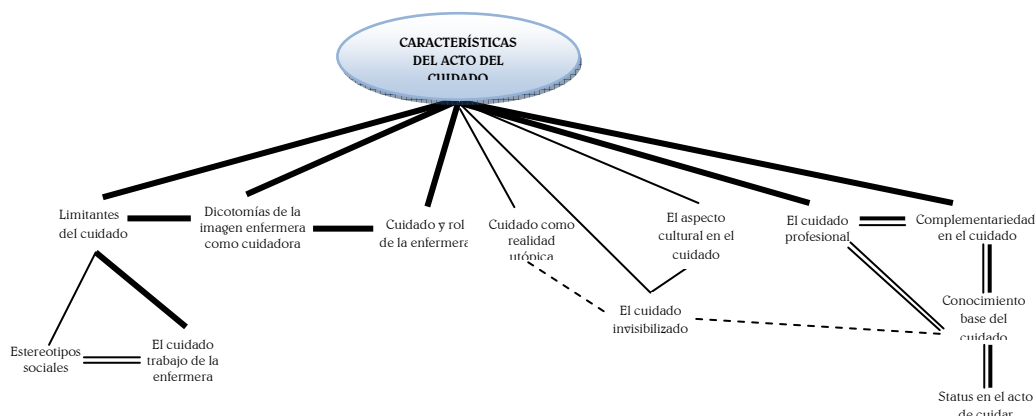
CARACTERÍSTICAS DEL ACTO DEL CUIDADO

Limitantes del cuidado

Dicotomías de la imagen enfermera como cuidadora

Cuidado y rol de la enfermera

Cuidado como realidad utópica

El aspecto cultural en el cuidado

El cuidado profesional

Complementariedad en el cuidado

Conocimiento base del cuidado

Status en el acto de cuidar

El cuidado invisibilizado

Estereotipos sociales

El cuidado trabajo de la enfermera